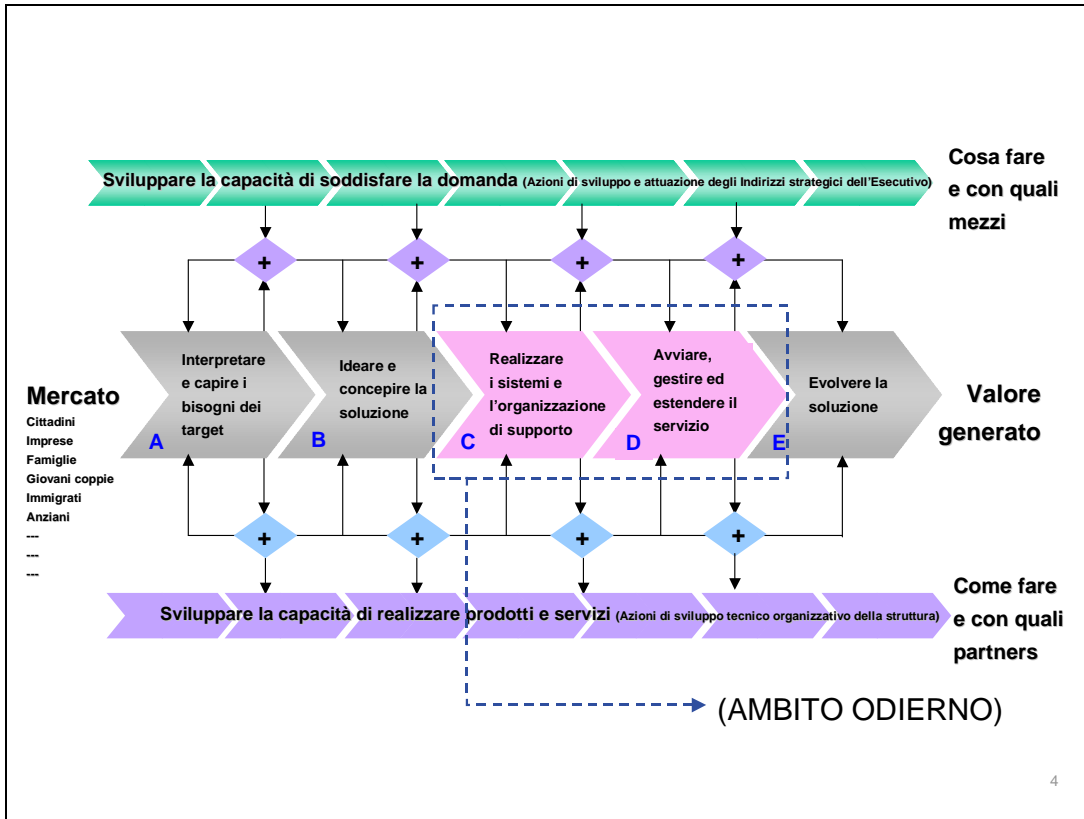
Sviluppare la capacità di soddisfare la domanda (Azioni di sviluppo e attuazione degli Indirizzi strategici dell'Esecutivo)

Cosa fare e con quali mezzi

+ + + +

Mercato
Cittadini
Imprese
Famiglie
Giovani coppie
Immigrati
Anziani
---
---
---

Interpretare e capire i bisogni dei target
A

Ideare e concepire la soluzione
B

Realizzare i sistemi e l'organizzazione di supporto
C

Avviare, gestire ed estendere il servizio
D

Evolvere la soluzione
E

Valore generato

+ + + +

Sviluppare la capacità di realizzare prodotti e servizi (Azioni di sviluppo tecnico organizzativo della struttura)

Come fare e con quali partners

(AMBITO ODIERNO)

4